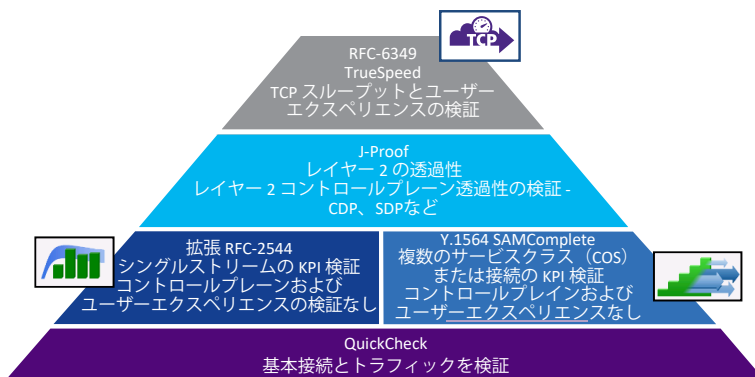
TCP

RFC-6349
TrueSpeed
TCP スループットとユーザーエクスペリエンスの検証

J-Proof
レイヤー 2 の透過性
レイヤー 2 コントロールプレーン透過性の検証 - CDP、SDPなど

拡張 RFC-2544
シングルストリームの KPI 検証
コントロールプレーンおよびユーザーエクスペリエンスの検証なし

Y.1564 SAMComplete
複数のサービスクラス（COS）または接続の KPI 検証
コントロールプレインおよびユーザーエクスペリエンスなし

QuickCheck
基本接続とトラフィックを検証